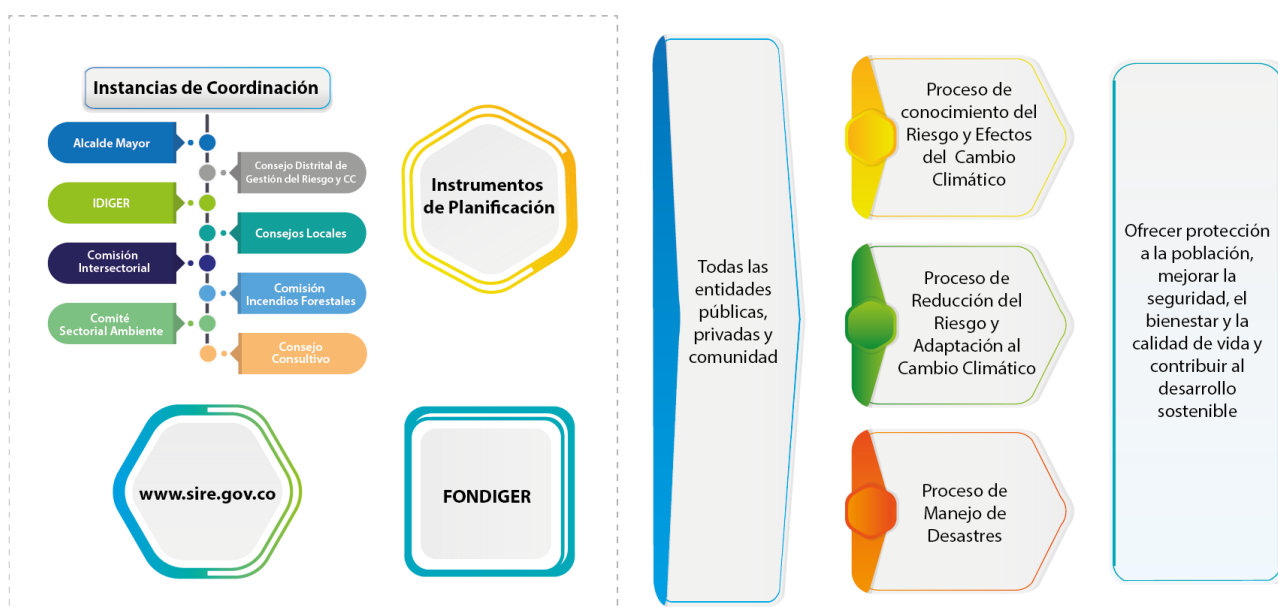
Instancias de Coordinación

Alcalde Mayor

Consejo Distrital de Gestión del Riesgo y CC

IDIGER

Consejos Locales

Comisión Intersectorial

Comisión Incendios Forestales

Comité Sectorial Ambiente

Consejo Consultivo

Instrumentos de Planificación

www.sire.gov.co

FONDIGER

Todas las entidades públicas, privadas y comunidad

Proceso de conocimiento del Riesgo y Efectos del Cambio Climático

Proceso de Reducción del Riesgo y Adaptación al Cambio Climático

Proceso de Manejo de Desastres

Ofrecer protección a la población, mejorar la seguridad, el bienestar y la calidad de vida y contribuir al desarrollo sostenible